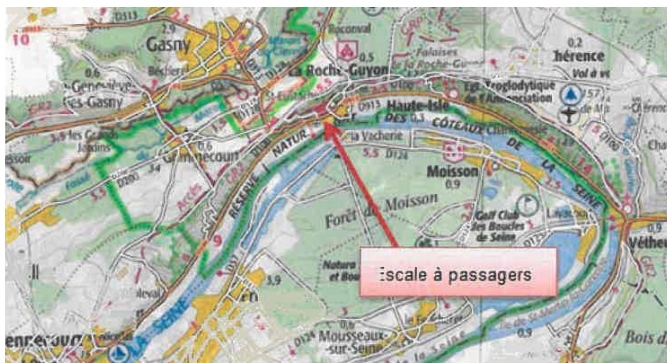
10
D313
Gasny
Bécherel
Roconval
0,5
Falaises de la Roche-Guyon
hérence
Vol à vo
La Roche-Guyon
Site Troglodytique de l'Annonciation
0,6
Genainville-Gasny
D913
Haute-Isle
CR2
3,5 les Grands Jardins
DES COTEAUX
DE LA SEINE
la Vacherie
ssoir
Gommecourt
5,5
D124
RÉSERVE NATUR
Moisson
0,9
Forêt de Moisson
Golf Club des Boucles de Seine
Accès
9
Lavacourt
Vétheu
Natura et Bou
Escale à passagers
3,9
0,6
LA SEINE
D124
Mousseaux-sur-Seine
Bois d
enneco